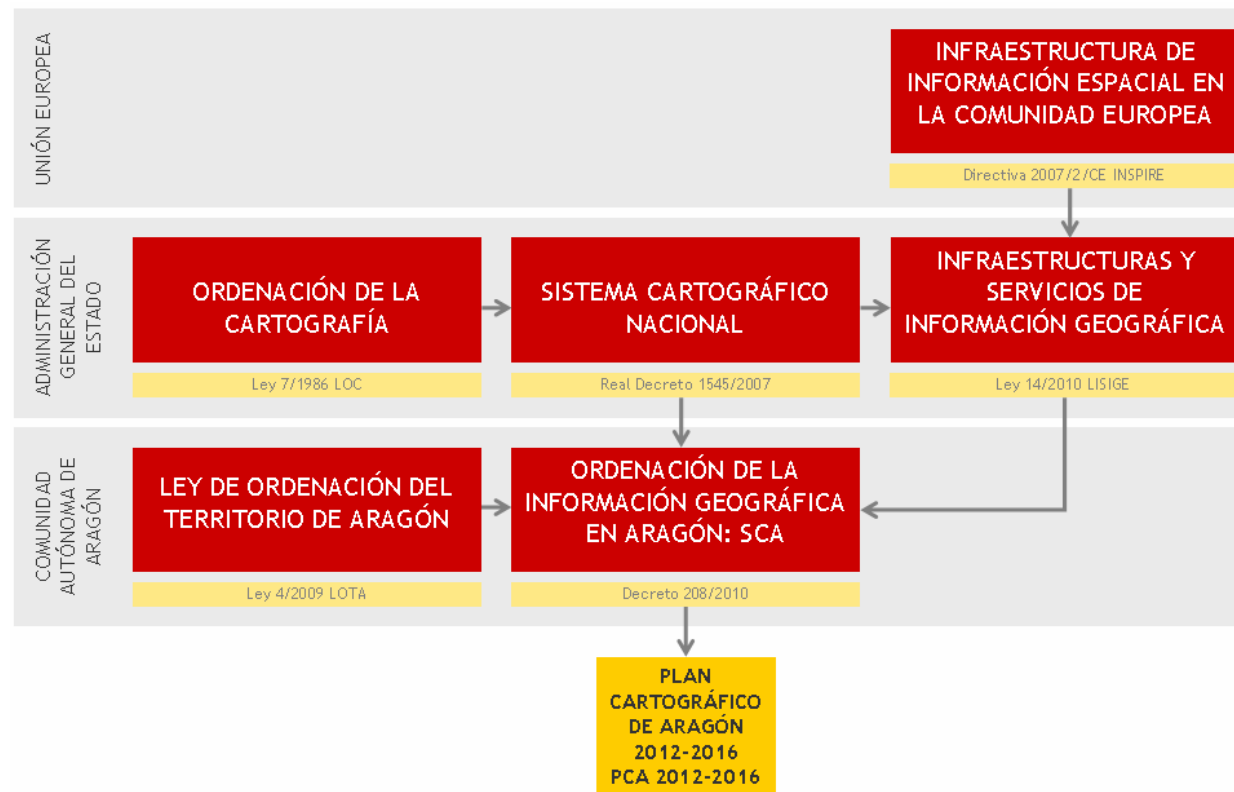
UNIÓN EUROPEA

INFRAESTRUCTURA DE INFORMACIÓN ESPACIAL EN LA COMUNIDAD EUROPEA

Directiva 2007/2/CE INSPIRE

ADMINISTRACIÓN GENERAL DEL ESTADO

ORDENACIÓN DE LA CARTOGRAFÍA

Ley 7/1986 LOC

SISTEMA CARTOGRÁFICO NACIONAL

Real Decreto 1545/2007

INFRAESTRUCTURAS Y SERVICIOS DE INFORMACIÓN GEOGRÁFICA

Ley 14/2010 LISIGE

COMUNIDAD AUTÓNOMA DE ARAGÓN

LEY DE ORDENACIÓN DEL TERRITORIO DE ARAGÓN

Ley 4/2009 LOTA

ORDENACIÓN DE LA INFORMACIÓN GEOGRÁFICA EN ARAGÓN: SCA

Decreto 208/2010

PLAN CARTOGRÁFICO DE ARAGÓN 2012-2016 PCA 2012-2016